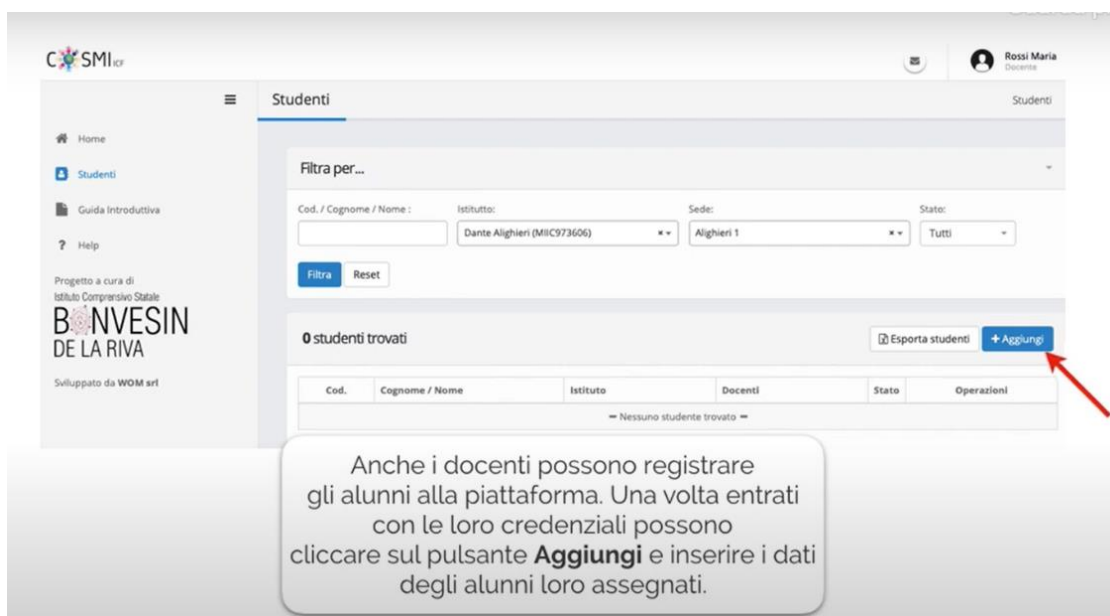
C SMI ICF

Rossi Maria
Docente

Studenti

Studenti

Home

Studenti

Guida Introduttiva

? Help

Progetto a cura di
Istituto Comprensivo Statale
BONVESIN
DE LA RIVA

Sviluppato da WOM srl

Filtra per...

Cod. / Cognome / Nome :

Istitutto:

Dante Alighieri (MIIC973606)

Sede:

Alighieri 1

Stato:

Tutti

Filtra

Reset

0 studenti trovati

Esporta studenti

+ Aggiungi

| Cod. | Cognome / Nome | Istituto | Docenti | Stato | Operazioni |
|---|---|---|---|---|---|
| — Nessuno studente trovato — | | | | | |

Anche i docenti possono registrare gli alunni alla piattaforma. Una volta entrati con le loro credenziali possono cliccare sul pulsante **Aggiungi** e inserire i dati degli alunni loro assegnati.